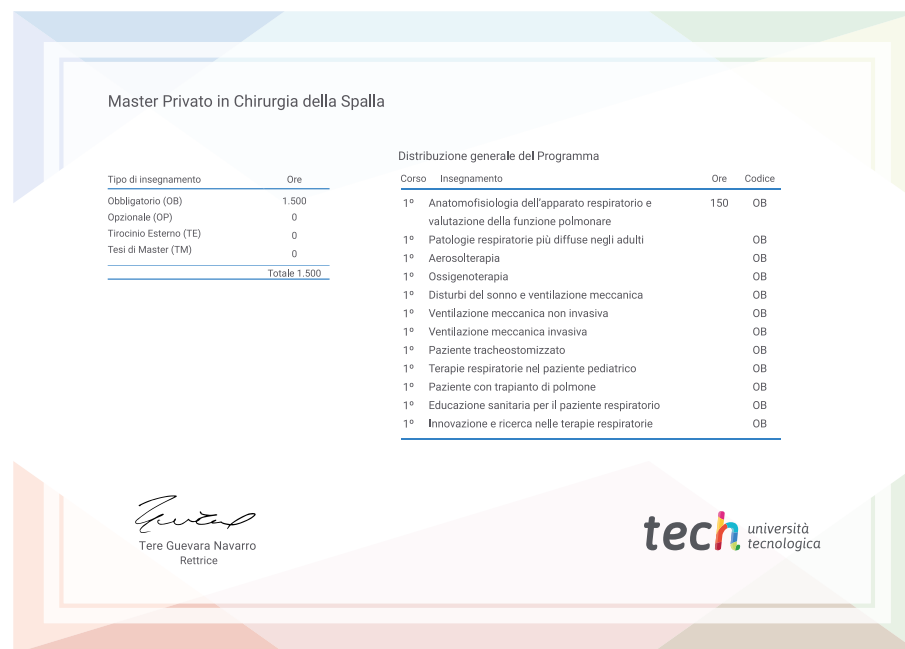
Master Privato in Chirurgia della Spalla

| Tipo di insegnamento | Ore |
|---|---|
| Obbligatorio (OB) | 1.500 |
| Opzionale (OP) | 0 |
| Tirocinio Esterno (TE) | 0 |
| Tesi di Master (TM) | 0 |
| | Totale 1.500 |

Distribuzione generale del Programma

| Corso | Insegnamento | Ore | Codice |
|---|---|---|---|
| 1º | Anatomofisiologia dell'apparato respiratorio e valutazione della funzione polmonare | 150 | OB |
| 1º | Patologie respiratorie più diffuse negli adulti | | OB |
| 1º | Aerosolterapia | | OB |
| 1º | Ossigenoterapia | | OB |
| 1º | Disturbi del sonno e ventilazione meccanica | | OB |
| 1º | Ventilazione meccanica non invasiva | | OB |
| 1º | Ventilazione meccanica invasiva | | OB |
| 1º | Paziente tracheostomizzato | | OB |
| 1º | Terapie respiratorie nel paziente pediatrico | | OB |
| 1º | Paziente con trapianto di polmone | | OB |
| 1º | Educazione sanitaria per il paziente respiratorio | | OB |
| 1º | Innovazione e ricerca nelle terapie respiratorie | | OB |

Tere Guevara Navarro
Rettrice

tech università tecnologica